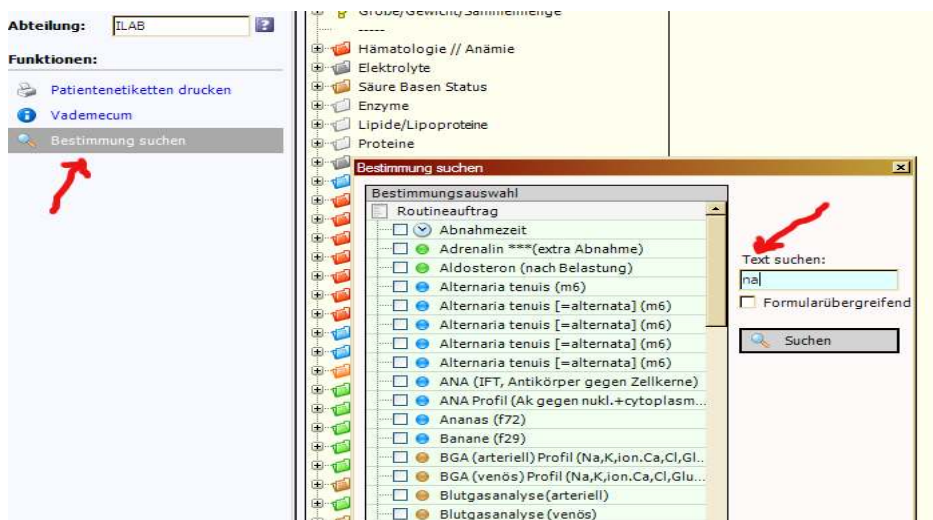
Abteilung: ILAB ?

Funktionen:

Patientenetiketten drucken

Vademecum

Bestimmung suchen

Größe/Gewicht/Sammelmenge

-----

Hämatologie // Anämie

Elektrolyte

Säure Basen Status

Enzyme

Lipide/Lipoproteine

Proteine

Bestimmung suchen

Bestimmungsauswahl

Routineauftrag

Abnahmezeit

Adrenalin ***(extra Abnahme)

Aldosteron (nach Belastung)

Alternaria tenuis (m6)

Alternaria tenuis [=alternata] (m6)

Alternaria tenuis [=alternata] (m6)

Alternaria tenuis [=alternata] (m6)

Alternaria tenuis [=alternata] (m6)

ANA (IFT, Antikörper gegen Zellkerne)

ANA Profil (Ak gegen nukl.+cytoplasm...

Ananas (f72)

Banane (f29)

BGA (arteriell) Profil (Na,K,ion.Ca,Cl,Gl...

BGA (venös) Profil (Na,K,ion.Ca,Cl,Glu...

Blutgasanalyse(arteriell)

Blutgasanalyse (venös)

Text suchen:

na

Formularübergreifend

Suchen